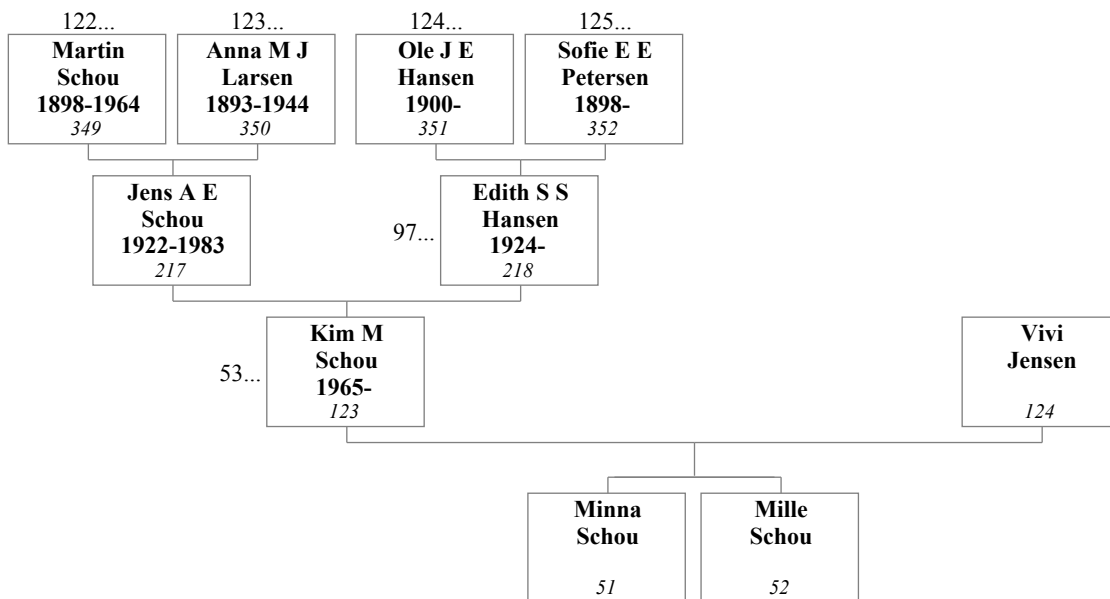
122...
Martin Schou 1898-1964
349

123...
Anna M J Larsen 1893-1944
350

124...
Ole J E Hansen 1900-
351

125...
Sofie E E Petersen 1898-
352

Jens A E Schou 1922-1983
217

97...
Edith S S Hansen 1924-
218

53...
Kim M Schou 1965-
123

Vivi Jensen
124

Minna Schou
51

Mille Schou
52